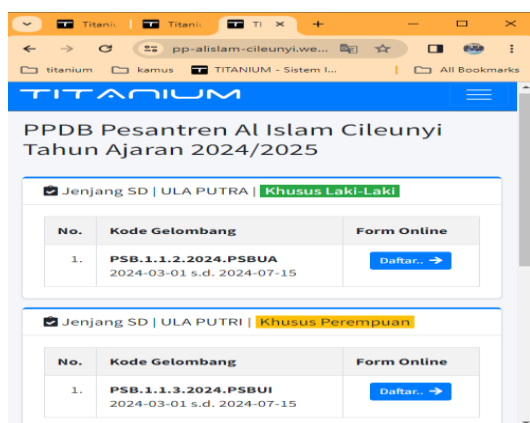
Titaniu | Titaniu | TI ×
+
pp-alislam-cileunyi.we...
titanium kamus TITANIUM - Sistem I... All Bookmarks

TITANIUM

PPDB Pesantren Al Islam Cileunyi Tahun Ajaran 2024/2025

Jenjang SD | ULA PUTRA | Khusus Laki-Laki

| No. | Kode Gelombang | Form Online |
|---|---|---|
| 1. | PSB.1.1.2.2024.PSBUA 2024-03-01 s.d. 2024-07-15 | Daftar.. → |

Jenjang SD | ULA PUTRI | Khusus Perempuan

| No. | Kode Gelombang | Form Online |
|---|---|---|
| 1. | PSB.1.1.3.2024.PSBUI 2024-03-01 s.d. 2024-07-15 | Daftar.. → |